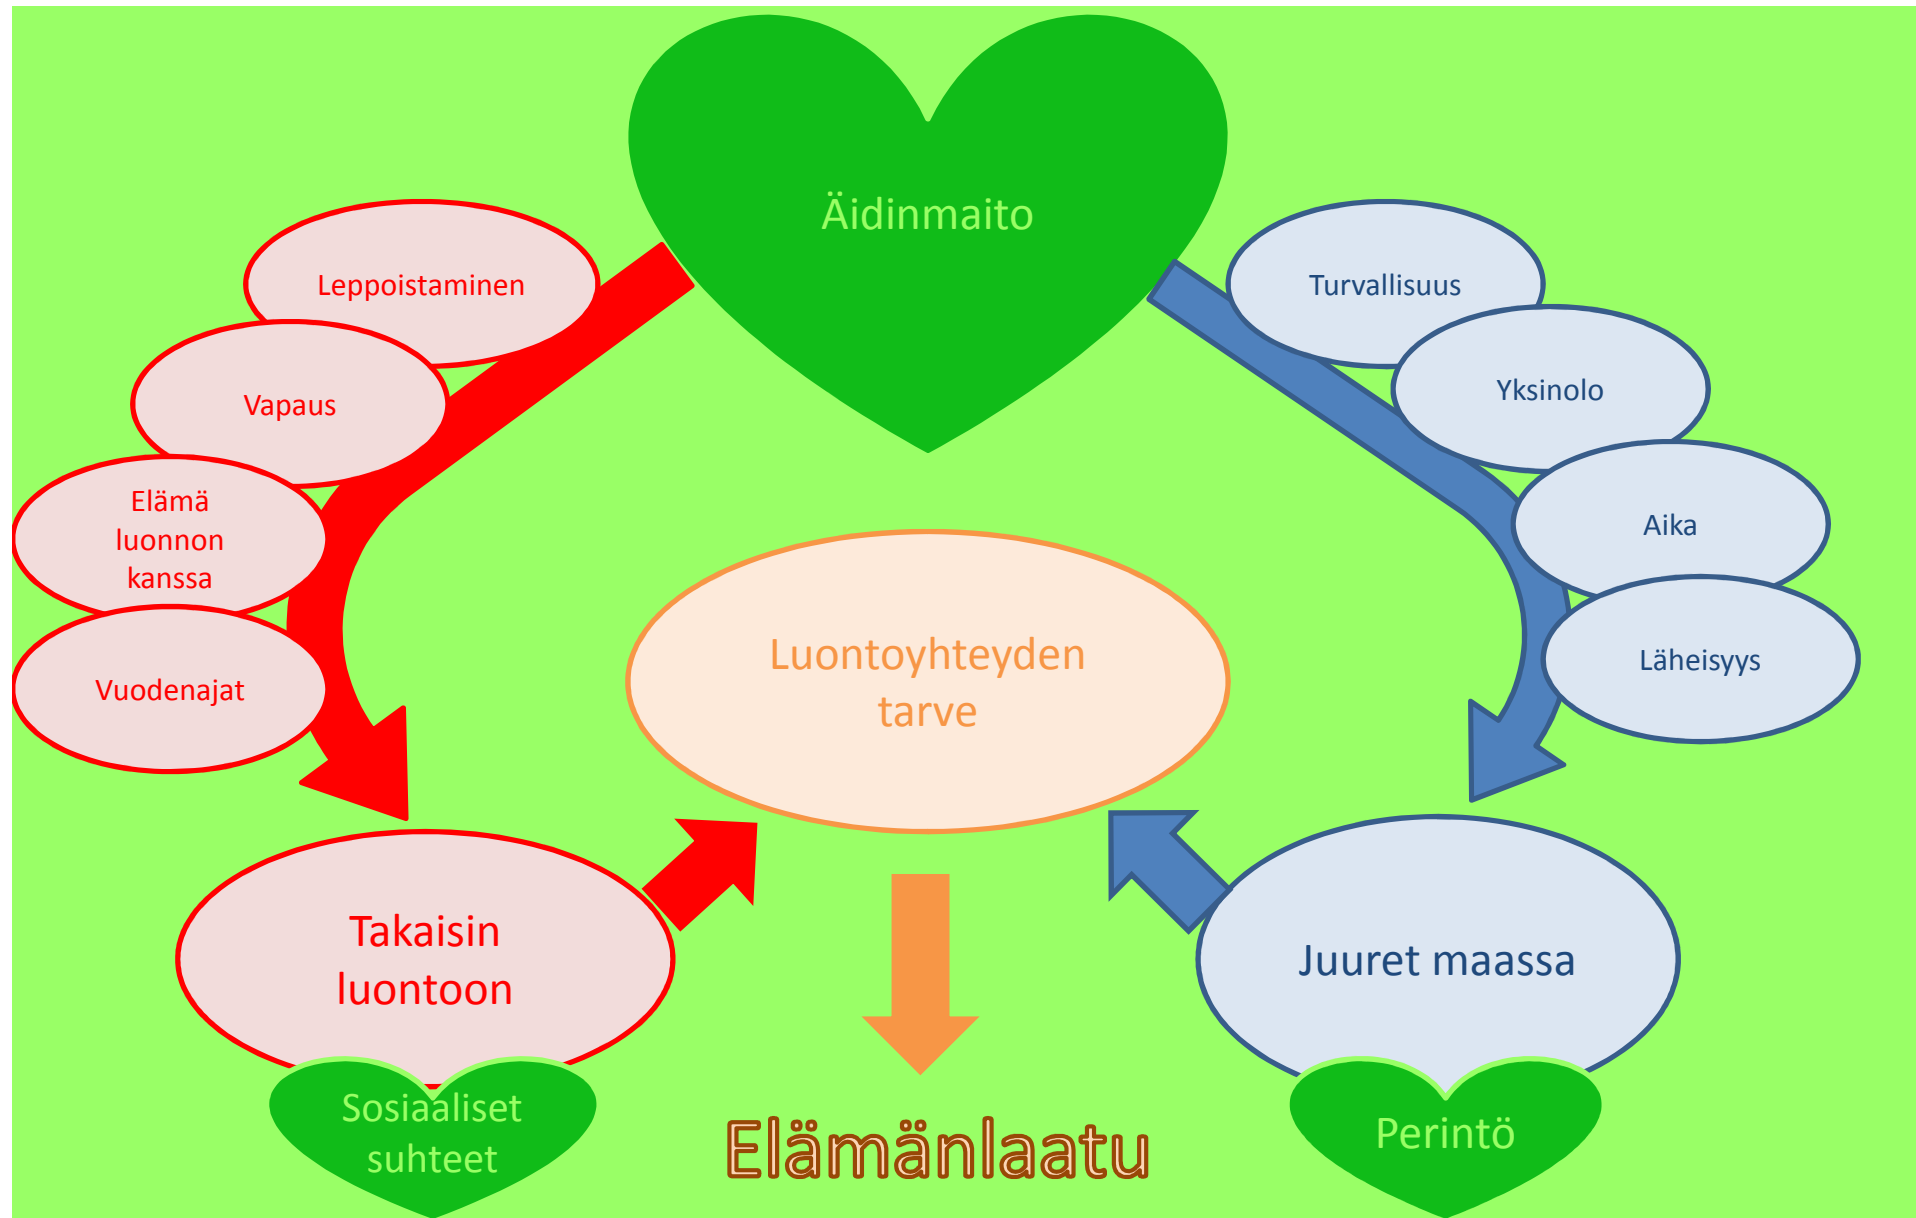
Äidinmaito

Leppoistaminen

Vapaus

Elämä luonnon kanssa

Vuodenajat

Turvallisuus

Yksinolo

Aika

Läheisyys

Luontoyhteyden tarve

Takaisin luontoon

Juuret maassa

Sosiaaliset suhteet

Elämänlaatu

Perintö